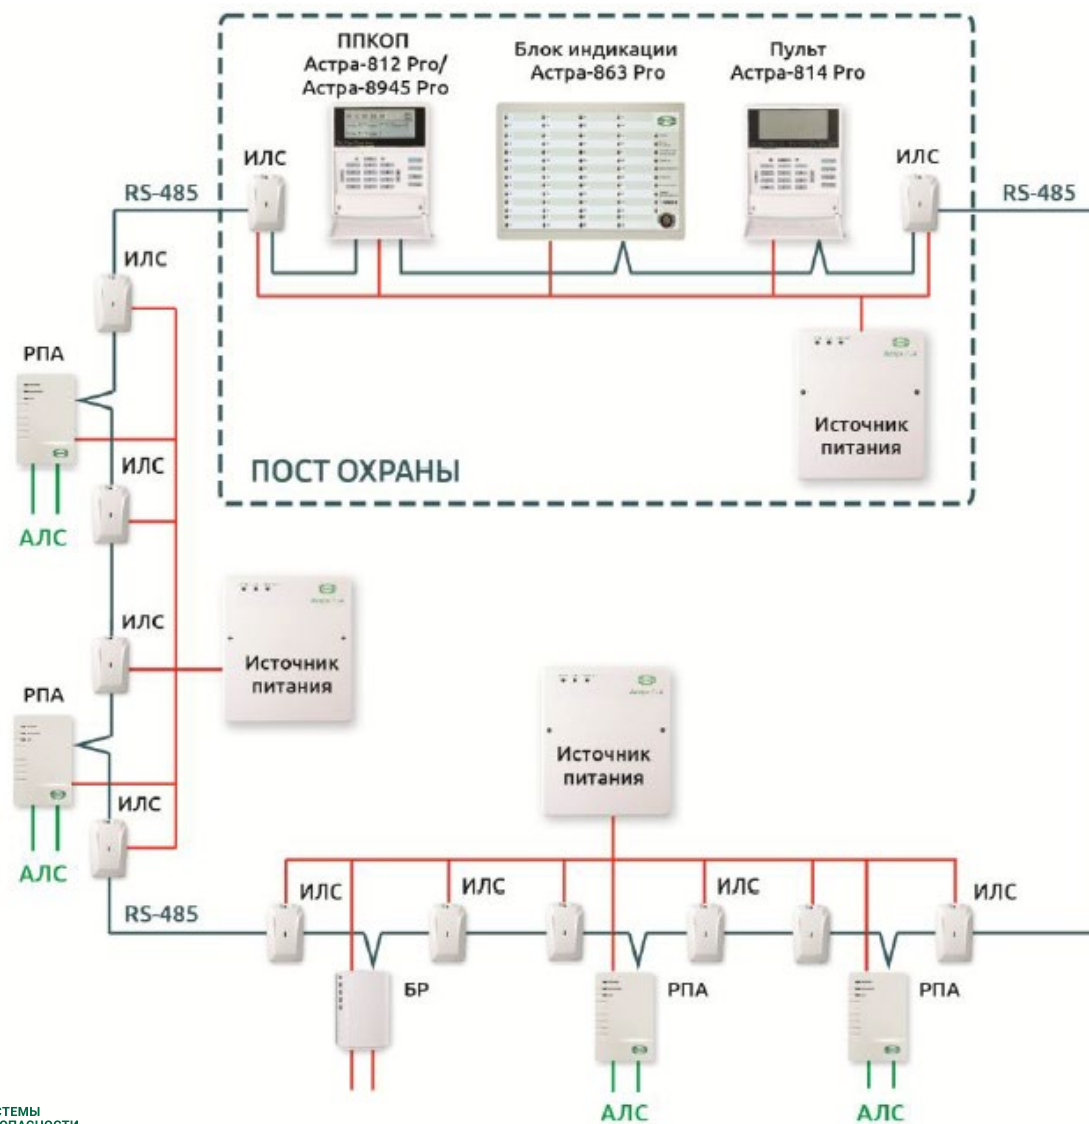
ППКОП
Астра-812 Pro/
Астра-8945 Pro

Блок индикации
Астра-863 Pro

Пульт
Астра-814 Pro

ИЛС

ИЛС

RS-485

RS-485

ИЛС

РПА

Источник питания

ПОСТ ОХРАНЫ

ИЛС

АЛС

ИЛС

Источник питания

РПА

ИЛС

АЛС

Источник питания

RS-485

ИЛС

ИЛС

ИЛС

ИЛС

БР

РПА

РПА

АЛС

АЛС

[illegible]СТЕМЫ
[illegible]ОПАСНОСТИ